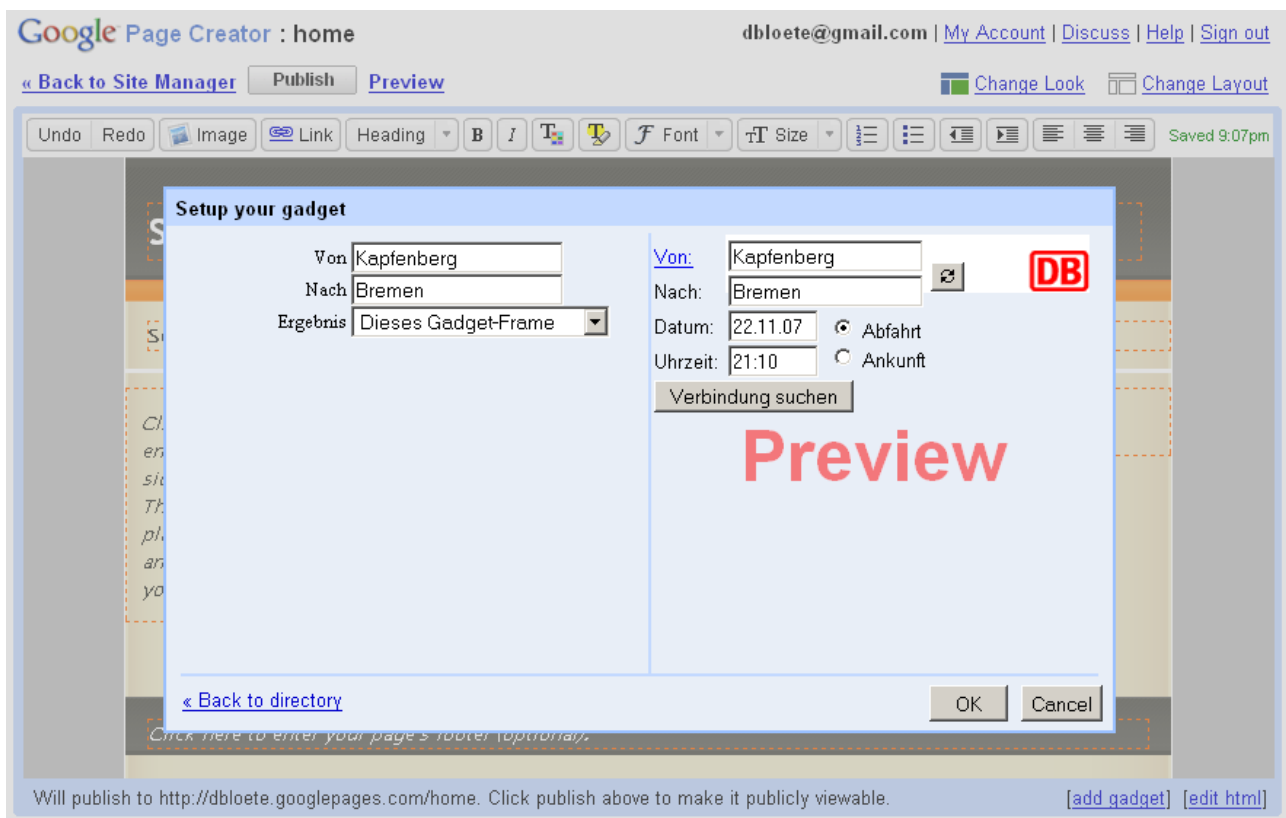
Google Page Creator : home

dbloete@gmail.com | My Account | Discuss | Help | Sign out

« Back to Site Manager Publish Preview

Change Look Change Layout

Undo Redo Image Link Heading B I Font Size Saved 9:07pm

Setup your gadget

Von Kapfenberg
Nach Bremen
Ergebnis Dieses Gadget-Frame

Von: Kapfenberg
Nach: Bremen
Datum: 22.11.07 Abfahrt
Uhrzeit: 21:10 Ankunft
Verbindung suchen

DB

Preview

« Back to directory

OK Cancel

Click here to enter your page's footer (optional).

Will publish to http://dbloete.googlepages.com/home. Click publish above to make it publicly viewable.

[add gadget] [edit html]